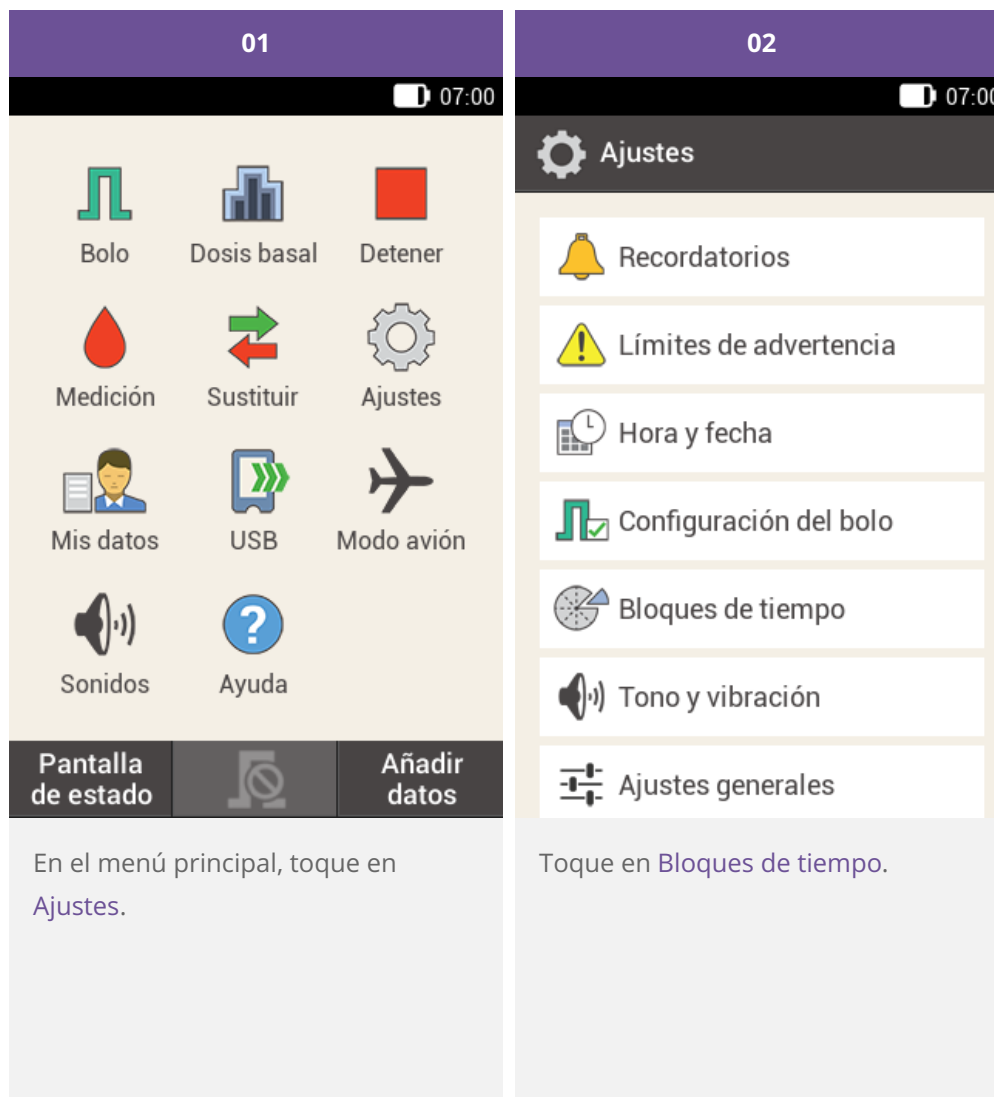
01

07:00

Bolo
Dosis basal
Detener
Medición
Sustituir
Ajustes
Mis datos
USB
Modo avión
Sonidos
Ayuda

Pantalla de estado
Añadir datos

En el menú principal, toque en Ajustes.

02

07:0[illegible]

Ajustes

Recordatorios
Límites de advertencia
Hora y fecha
Configuración del bolo
Bloques de tiempo
Tono y vibración
Ajustes generales

Toque en Bloques de tiempo.